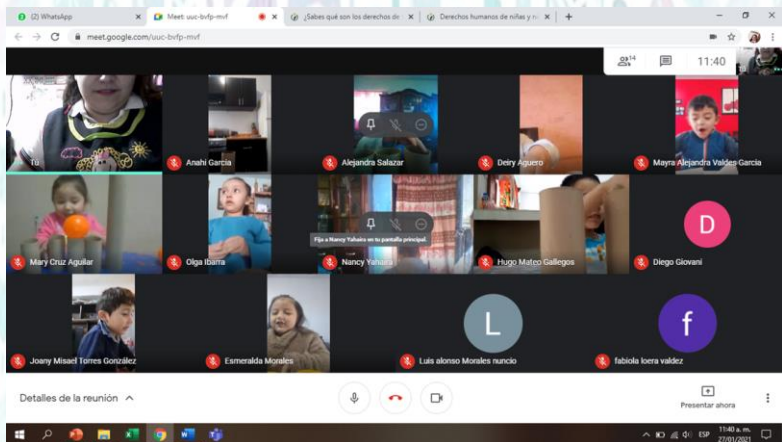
(2) WhatsApp
Meet: uuc-bvfp-mvf
¿Sabes qué son los derechos de
Derechos humanos de niñas y n
meet.google.com/uuc-bvfp-mvf
14
11:40
Tú
Anahi Garcia
Alejandra Salazar
Deiry Aguero
Mayra Alejandra Valdes Garcia
Mary Cruz Aguilar
Olga Ibarra
Fija a Nancy Yahaira en tu pantalla principal
Nancy Yahaira
Hugo Mateo Gallegos
D
Diego Giovani
Joany Misael Torres González
Esmeralda Morales
L
Luis alonso Morales nuncio
f
fabiola loera valdez
Detalles de la reunión
Presentar ahora
11:40 a. m.
27/01/2021
ESP